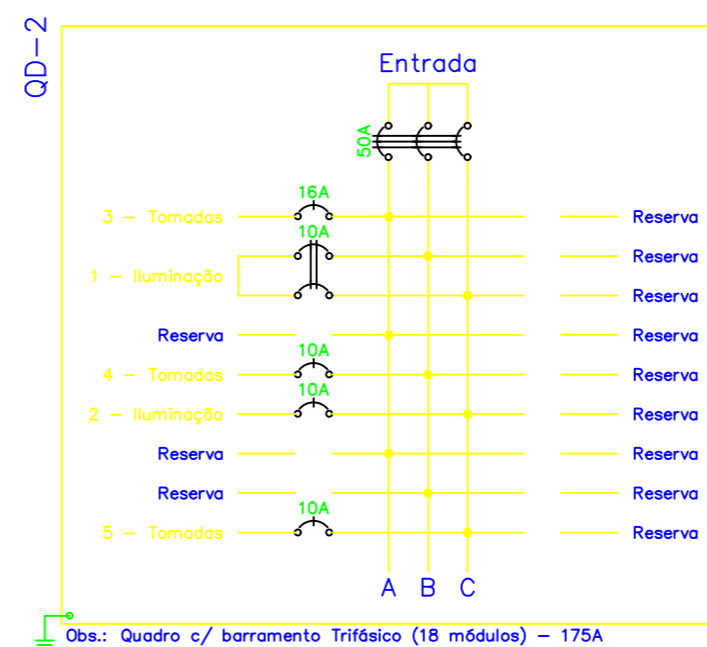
QD-2

Entrada

50A

16A
3 - Tomadas

10A
1 - Iluminação

Reserva

10A
4 - Tomadas

10A
2 - Iluminação

Reserva

Reserva

10A
5 - Tomadas

Reserva
Reserva
Reserva
Reserva
Reserva
Reserva
Reserva
Reserva
Reserva

A B C

Obs.: Quadro c/ barramento Trifásico (18 módulos) - 175A